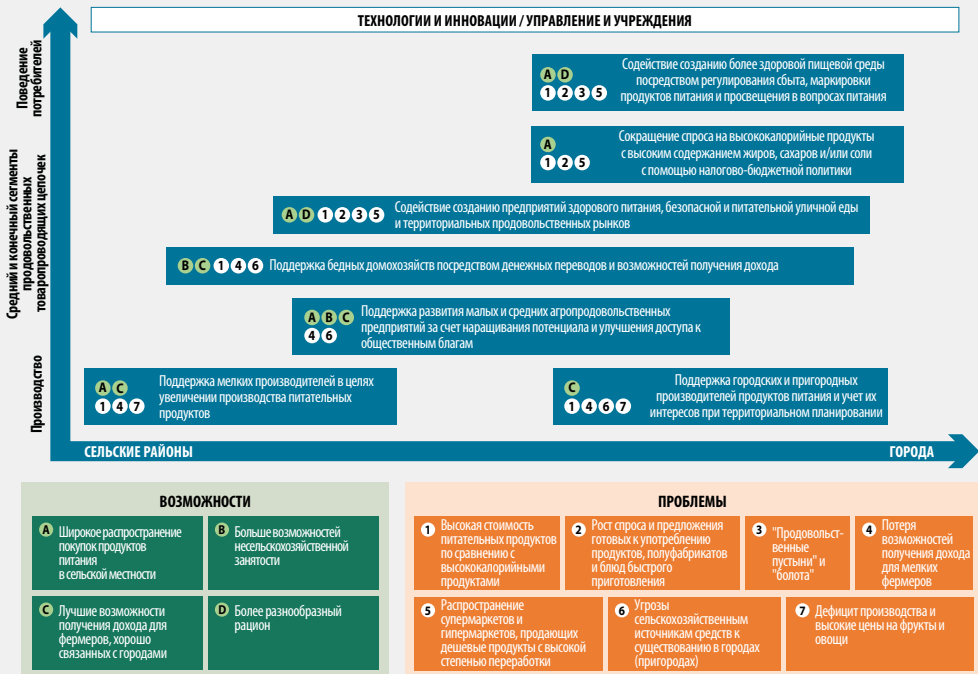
ТЕХНОЛОГИИ И ИННОВАЦИИ / УПРАВЛЕНИЕ И УЧРЕЖДЕНИЯ

Поведение потребителей

Средний и конечный сегменты продовольственных товаропроводящих цепочек

Производство

A D 1 2 3 5 Содействие созданию более здоровой пищевой среды посредством регулирования сбыта, маркировки продуктов питания и просвещения в вопросах питания

A 1 2 5 Сокращение спроса на высококалорийные продукты с высоким содержанием жиров, сахаров и/или соли с помощью налогово-бюджетной политики

A D 1 2 3 5 Содействие созданию предприятий здорового питания, безопасной и питательной уличной еды и территориальных продовольственных рынков

B C 1 4 6 Поддержка бедных домохозяйств посредством денежных переводов и возможностей получения дохода

A B C 4 6 Поддержка развития малых и средних агропродовольственных предприятий за счет наращивания потенциала и улучшения доступа к общественным благам

A C 1 4 7 Поддержка мелких производителей в целях увеличении производства питательных продуктов

C 1 4 6 7 Поддержка городских и пригородных производителей продуктов питания и учет их интересов при территориальном планировании

СЕЛЬСКИЕ РАЙОНЫ

ГОРОДА

ВОЗМОЖНОСТИ

A Широкое распространение покупок продуктов питания в сельской местности

B Больше возможностей несельскохозяйственной занятости

C Лучшие возможности получения дохода для фермеров, хорошо связанных с городами

D Более разнообразный рацион

ПРОБЛЕМЫ

1 Высокая стоимость питательных продуктов по сравнению с высококалорийными продуктами

2 Рост спроса и предложения готовых к употреблению продуктов, полуфабрикатов и блюд быстрого приготовления

3 "Продовольственные пустыни" и "болота"

4 Потеря возможностей получения дохода для мелких фермеров

5 Распространение супермаркетов и гипермаркетов, продающих дешевые продукты с высокой степенью переработки

6 Угрозы сельскохозяйственным источникам средств к существованию в городах (пригородах)

7 Дефицит производства и высокие цены на фрукты и овощи